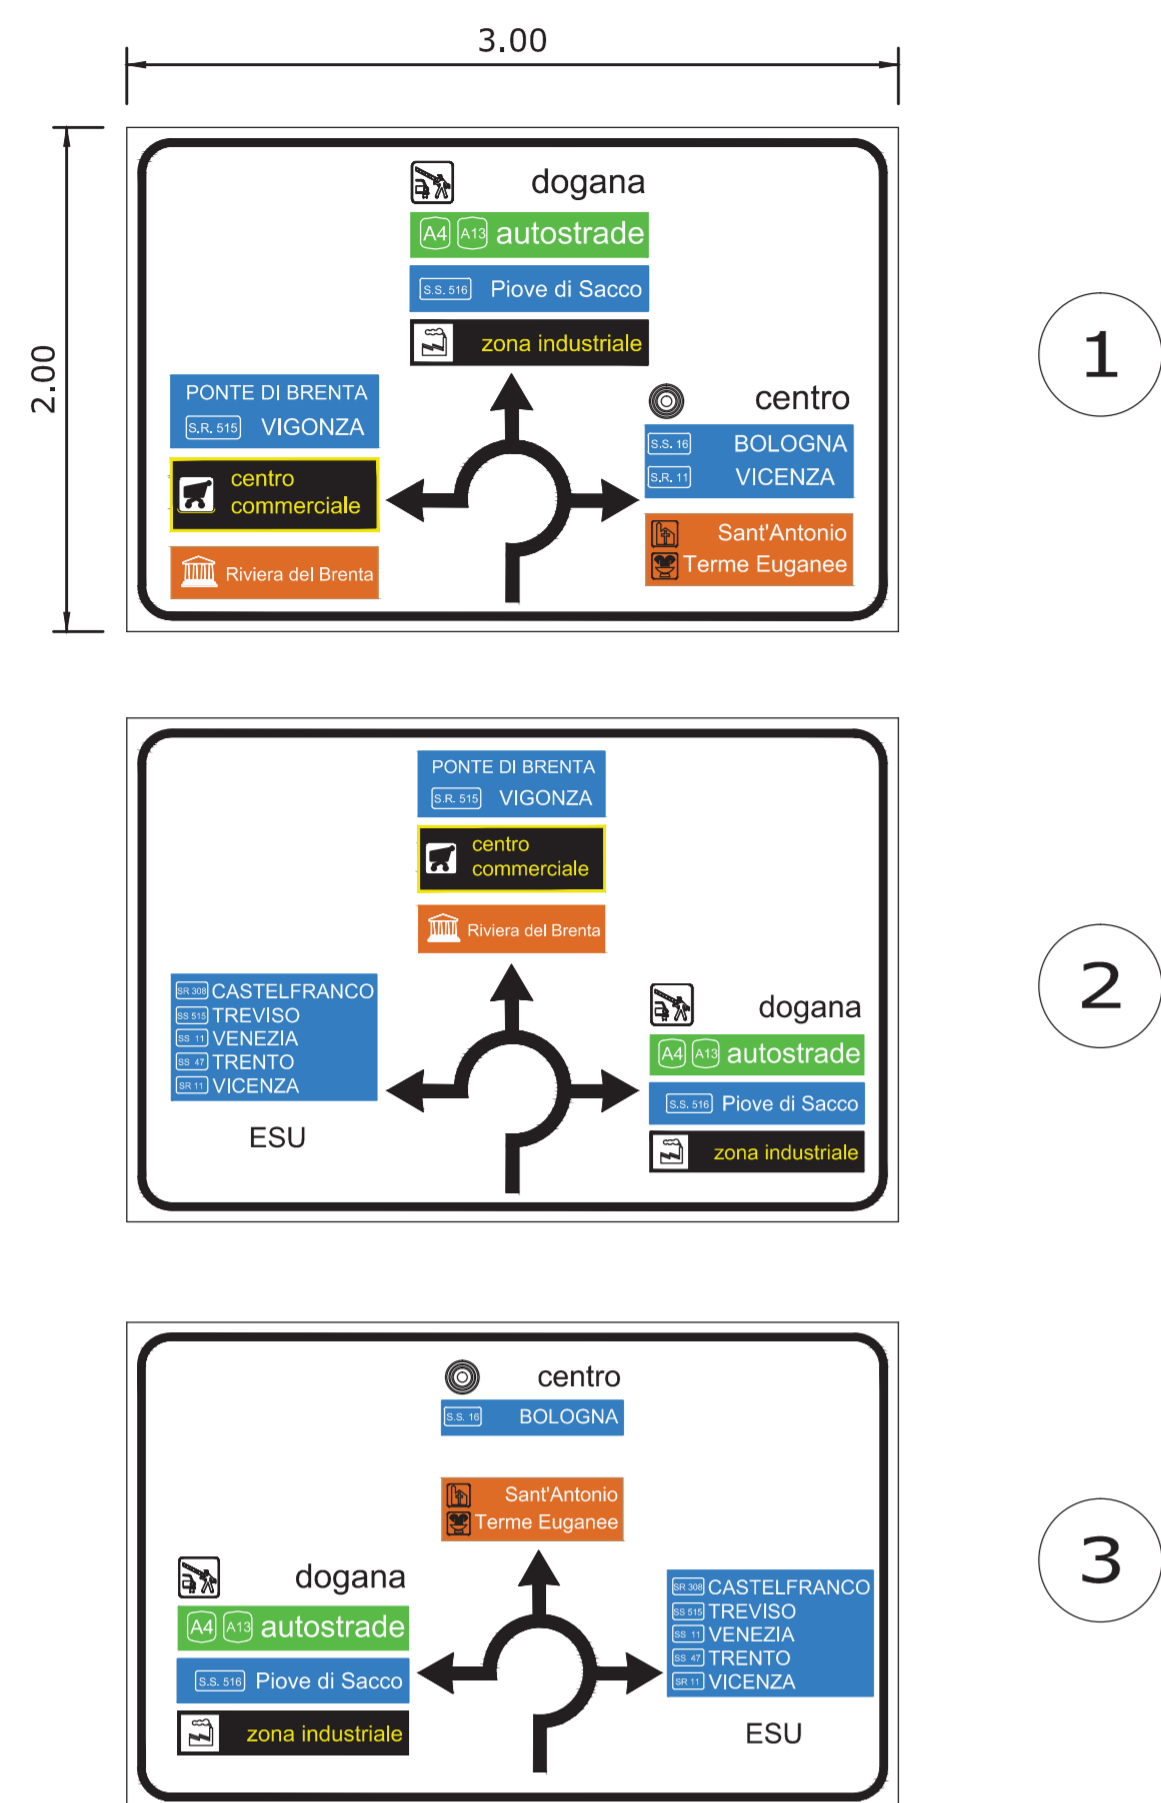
3.00

2.00

dogana
A4 A13 autostrade
S.S. 516 Piove di Sacco
zona industriale

PONTE DI BRENTA
S.R. 515 VIGONZA
centro commerciale
Riviera del Brenta

centro
S.S. 16 BOLOGNA
S.R. 11 VICENZA
Sant'Antonio
Terme Euganee

1

PONTE DI BRENTA
S.R. 515 VIGONZA
centro commerciale
Riviera del Brenta

SR 308 CASTELFRANCO
SS 515 TREVISO
SS 11 VENEZIA
SS 47 TRENTO
SR 11 VICENZA
ESU

dogana
A4 A13 autostrade
S.S. 516 Piove di Sacco
zona industriale

2

centro
S.S. 16 BOLOGNA
Sant'Antonio
Terme Euganee

dogana
A4 A13 autostrade
S.S. 516 Piove di Sacco
zona industriale

SR 308 CASTELFRANCO
SS 515 TREVISO
SS 11 VENEZIA
SS 47 TRENTO
SR 11 VICENZA
ESU

3